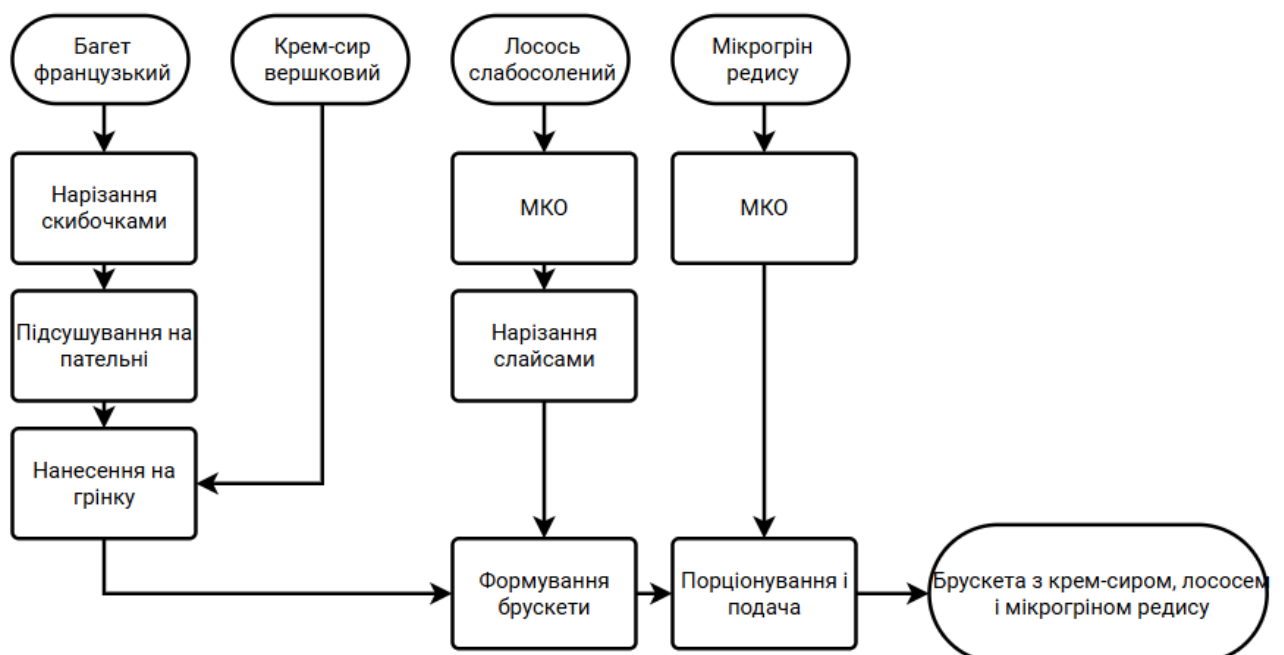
Багет французький

Крем-сир вершковий

Лосось слабосолений

Мікрогрін редису

Нарізання скибочками

МКО

МКО

Підсушування на пательні

Нарізання слайсами

Нанесення на грінку

Формування брускети

Порціонування і подача

Брускета з крем-сиром, лососем і мікрогріном редису